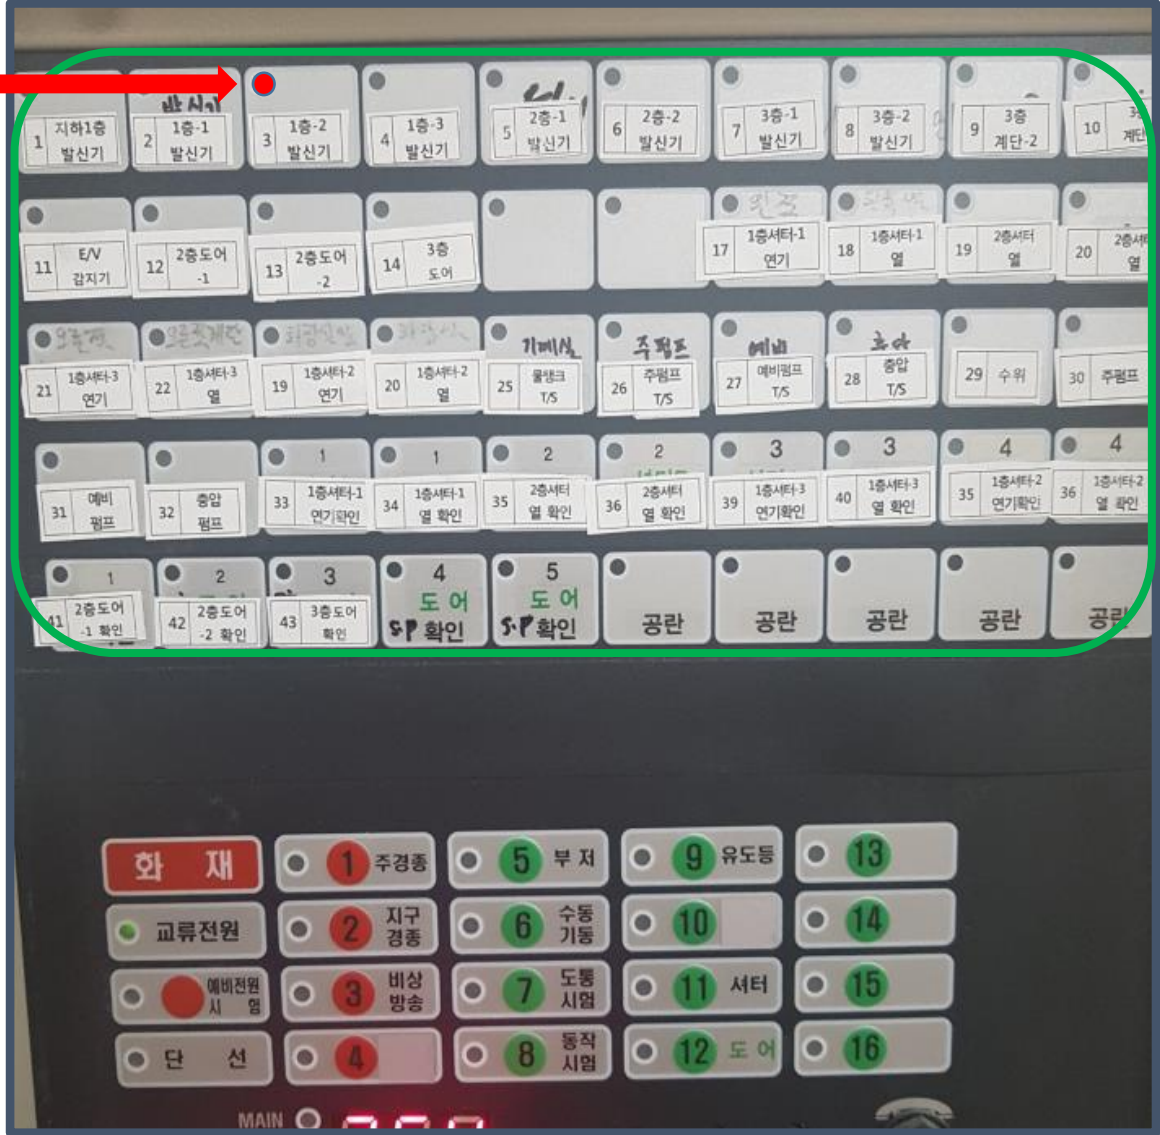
1 지하1층 발신기
반시기
2 1층-1 발신기
3 1층-2 발신기
4 1층-3 발신기
5 2층-1 발신기
6 2층-2 발신기
7 3층-1 발신기
8 3층-2 발신기
9 3층 계단-2
10 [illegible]

11 E/V 감지기
12 2층도어 -1
13 2층도어 -2
14 3층 도어
17 1층셔터-1 연기
18 1층셔터-1 열
19 2층셔터 열
20 2층셔터 열

21 1층셔터-3 연기
22 1층셔터-3 열
19 1층셔터-2 연기
20 1층셔터-2 열
기계실
25 물탱크 T/S
주펌프
26 주펌프 T/S
예비
27 예비펌프 T/S
충압
28 충압 T/S
29 수위
30 주펌프

31 예비 펌프
32 충압 펌프
1
33 1층셔터-1 연기확인
1
34 1층셔터-1 열 확인
2
35 2층셔터 열 확인
2
36 2층셔터 열 확인
3
39 1층셔터-3 연기확인
3
40 1층셔터-3 열 확인
4
35 1층셔터-2 연기확인
4
36 1층셔터-2 열 확인

1
41 2층도어 -1 확인
2
42 2층도어 -2 확인
3
43 3층도어 확인
4 도 어 S.P 확인
5 도 어 S.P 확인
공란
공란
공란
공란
공란

화 재
교류전원
예비전원 시 염
단 선
1 주경종
2 지구 경종
3 비상 방송
4
5 부 저
6 수동 기동
7 도통 시험
8 동작 시험
9 유도등
10
11 셔터
12 도 어
13
14
15
16
MAIN